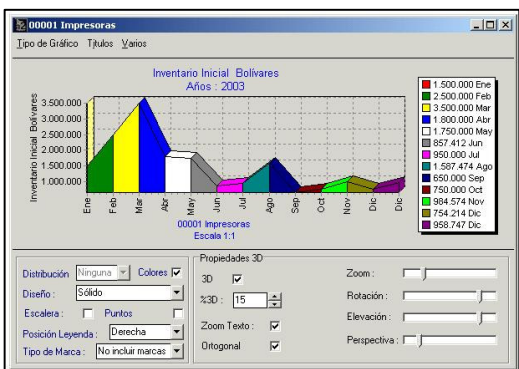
00001 Impresoras

Tipo de Gráfico Títulos Varios

Inventario Inicial Bolívares
Años : 2003

Inventario Inicial Bolívares

3.500.000
3.000.000
2.500.000
2.000.000
1.500.000
1.000.000

Ene
Feb
Mar
Abr
May
Jun
Jul
Ago
Sep
Oct
Nov
Dic
Dic

00001 Impresoras
Escala 1:1

1.500.000 Ene
2.500.000 Feb
3.500.000 Mar
1.800.000 Abr
1.750.000 May
857.412 Jun
950.000 Jul
1.587.474 Ago
650.000 Sep
750.000 Oct
984.574 Nov
754.214 Dic
958.747 Dic

Distribución Ninguna Colores
Diseño : Sólido
Escalera : Puntos
Posición Leyenda : Derecha
Tipo de Marca : No incluir marcas

Propiedades 3D
3D
%3D : 15
Zoom Texto :
Ortogonal

Zoom :
Rotación :
Elevación :
Perspectiva :